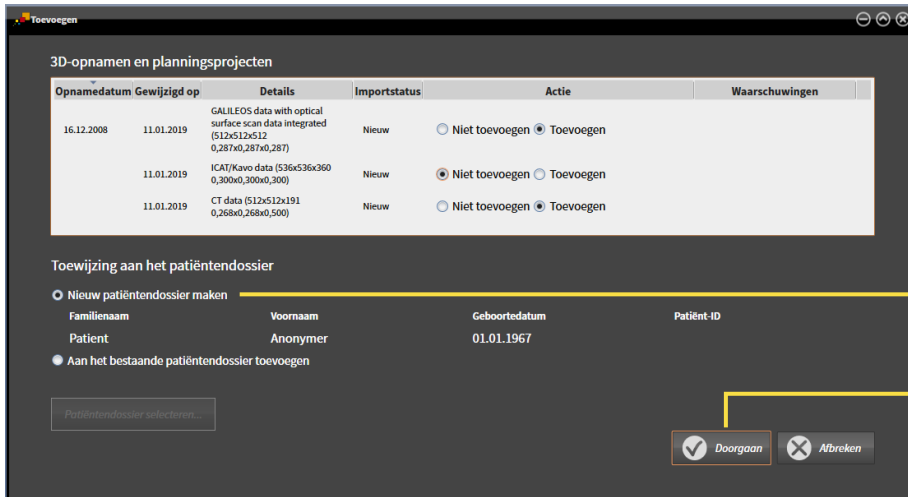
Toevoegen

3D-opnamen en planningsprojecten

| Opnamedatum | Gewijzigd op | Details | Importstatus | Actie | Waarschuwingen |
|---|---|---|---|---|---|
| 16.12.2008 | 11.01.2019 | GALILEOS data with optical surface scan data integrated (512x512x512 0,287x0,287x0,287) | Nieuw | Niet toevoegen Toevoegen | |
| | 11.01.2019 | ICAT/Kavo data (536x536x360 0,300x0,300x0,300) | Nieuw | Niet toevoegen Toevoegen | |
| | 11.01.2019 | CT data (512x512x191 0,268x0,268x0,500) | Nieuw | Niet toevoegen Toevoegen | |

Toewijzing aan het patiëntendossier

Nieuw patiëntendossier maken

| Familienaam | Voornaam | Geboortedatum | Patiënt-ID |
|---|---|---|---|
| Patient | Anonymer | 01.01.1967 | |

Aan het bestaande patiëntendossier toevoegen

Patiëntendossier selecteren...

Doorgaan

Afbreken